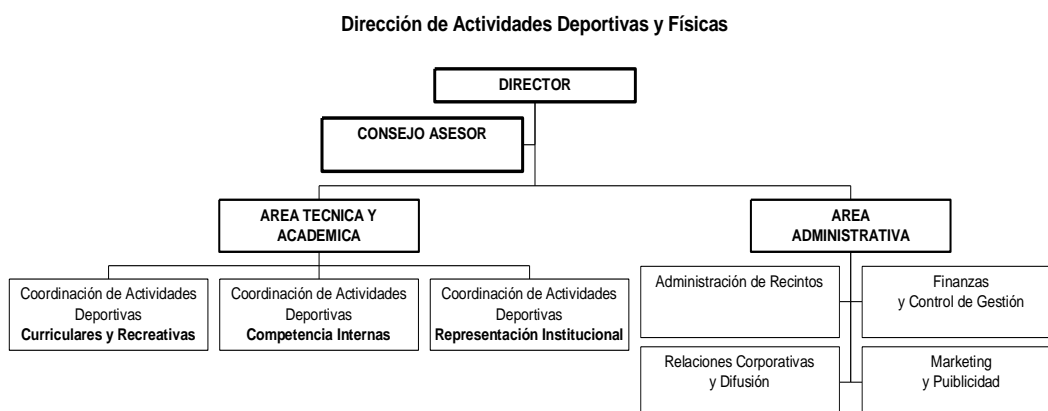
Dirección de Actividades Deportivas y Físicas

DIRECTOR

CONSEJO ASESOR

AREA TECNICA Y ACADEMICA

AREA ADMINISTRATIVA

Coordinación de Actividades Deportivas
**Curriculares y Recreativas**

Coordinación de Actividades Deportivas
**Competencia Internas**

Coordinación de Actividades Deportivas
**Representación Institucional**

Administración de Recintos

Finanzas y Control de Gestión

Relaciones Corporativas y Difusión

Marketing y Puiblicidad